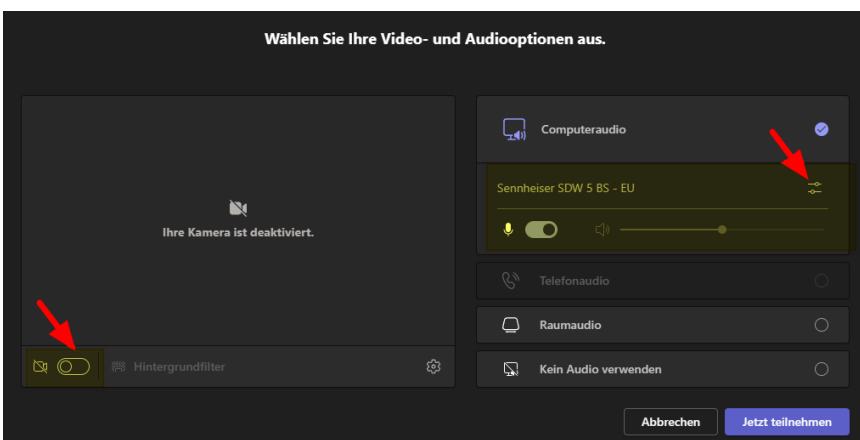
Wählen Sie Ihre Video- und Audiooptionen aus.

Ihre Kamera ist deaktiviert.

Hintergrundfilter

Computeraudio

Sennheiser SDW 5 BS - EU

Telefonaudio

Raumaudio

Kein Audio verwenden

Abbrechen

Jetzt teilnehmen